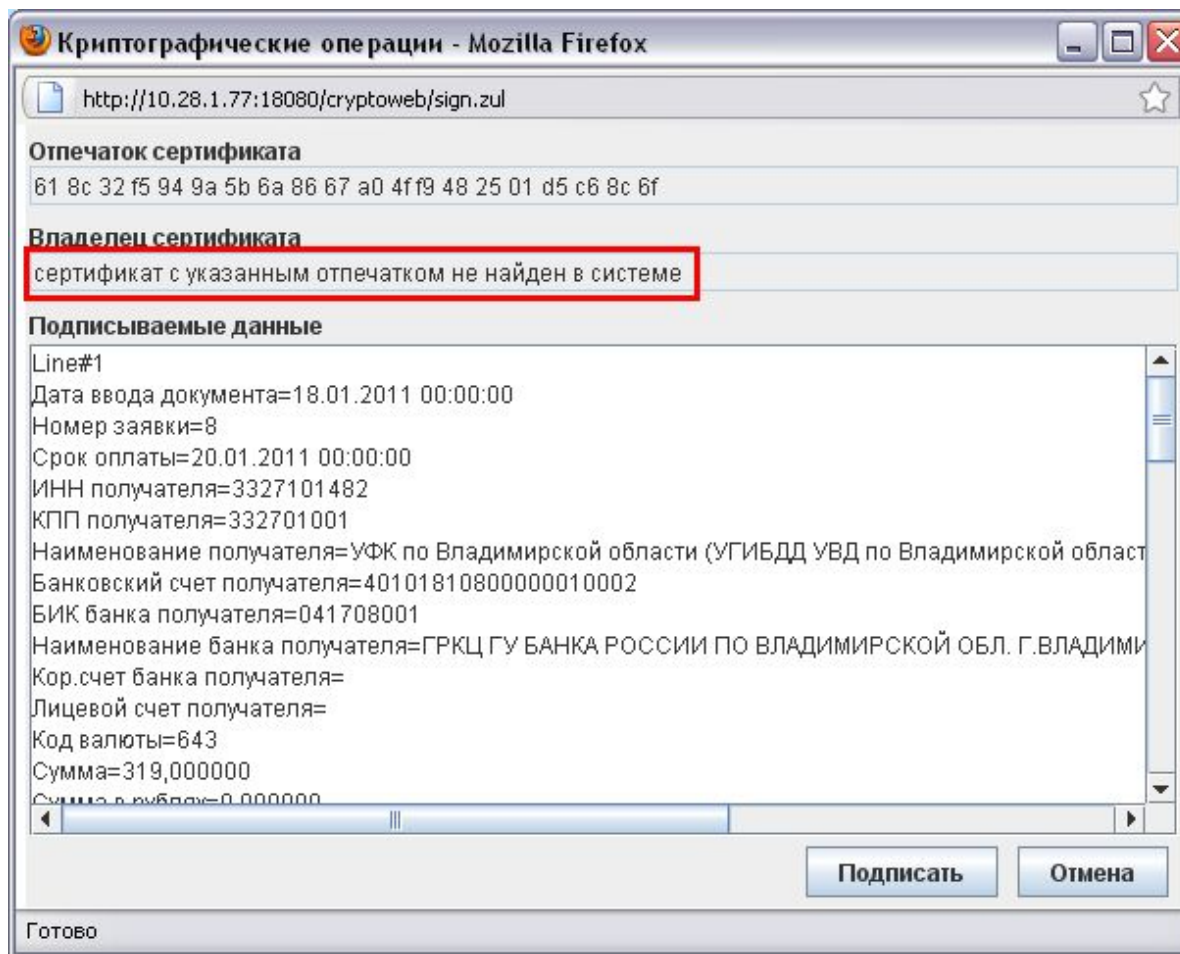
Криптографические операции - Mozilla Firefox

http://10.28.1.77:18080/cryptoweb/sign.zul

Отпечаток сертификата

61 8c 32 f5 94 9a 5b 6a 86 67 a0 4f f9 48 25 01 d5 c6 8c 6f

Владелец сертификата

сертификат с указанным отпечатком не найден в системе

Подписываемые данные

Line#1
Дата ввода документа=18.01.2011 00:00:00
Номер заявки=8
Срок оплаты=20.01.2011 00:00:00
ИНН получателя=3327101482
КПП получателя=332701001
Наименование получателя=УФК по Владимирской области (УГИБДД УВД по Владимирской област
Банковский счет получателя=40101810800000010002
БИК банка получателя=041708001
Наименование банка получателя=ГРКЦ ГУ БАНКА РОССИИ ПО ВЛАДИМИРСКОЙ ОБЛ. Г.ВЛАДИМИ
Кор.счет банка получателя=
Лицевой счет получателя=
Код валюты=643
Сумма=319,000000
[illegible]

Подписать

Отмена

Готово